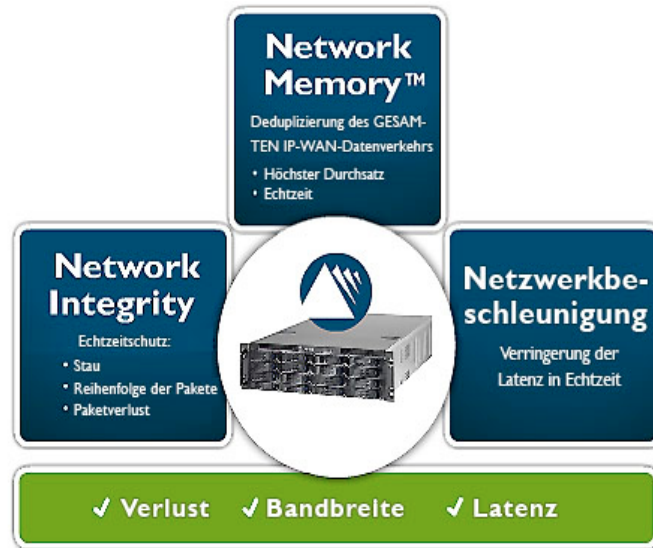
Network Memory™

Deduplizierung des GESAMTEN IP-WAN-Datenverkehrs

• Höchster Durchsatz
• Echtzeit

Network Integrity

Echtzeitschutz:

• Stau
• Reihenfolge der Pakete
• Paketverlust

Netzwerkbeschleunigung

Verringerung der Latenz in Echtzeit

✓ Verlust ✓ Bandbreite ✓ Latenz